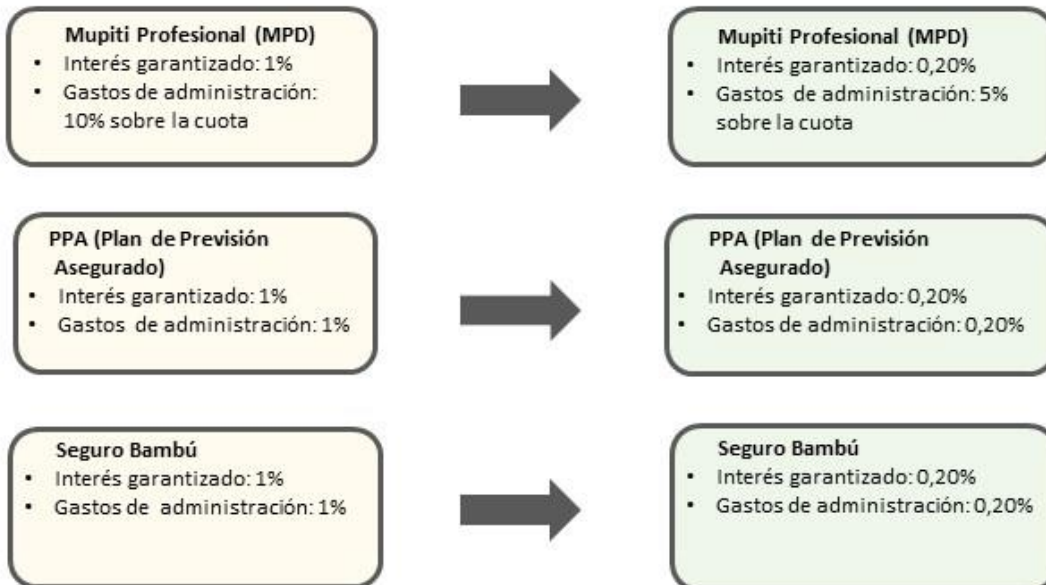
**Mupiti Profesional (MPD)**
- Interés garantizado: 1%
- Gastos de administración: 10% sobre la cuota

**Mupiti Profesional (MPD)**
- Interés garantizado: 0,20%
- Gastos de administración: 5% sobre la cuota

**PPA (Plan de Previsión Asegurado)**
- Interés garantizado: 1%
- Gastos de administración: 1%

**PPA (Plan de Previsión Asegurado)**
- Interés garantizado: 0,20%
- Gastos de administración: 0,20%

**Seguro Bambú**
- Interés garantizado: 1%
- Gastos de administración: 1%

**Seguro Bambú**
- Interés garantizado: 0,20%
- Gastos de administración: 0,20%